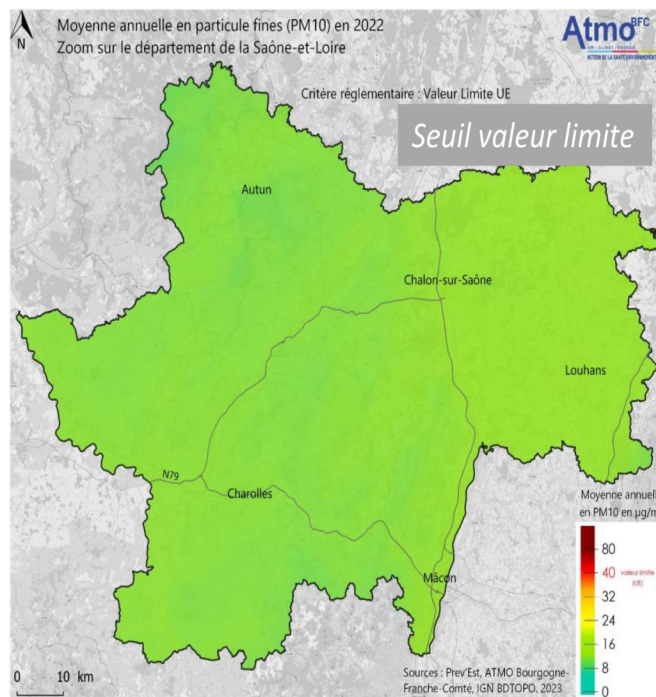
N

Moyenne annuelle en particule fines (PM10) en 2022
Zoom sur le département de la Saône-et-Loire

Atmo BFC

Critère réglementaire : Valeur Limite UE

Seuil valeur limite

Autun

Chalon-sur-Saône

Louhans

N79

Charolles

Mâcon

Moyenne annuel
en PM10 en µg/m

80
40 valeur limite (UE)
32
24
16
8
0

0 10 km

Sources : Prev'Est, ATMO Bourgogne-Franche-Comté, IGN BDTOPO, 2023